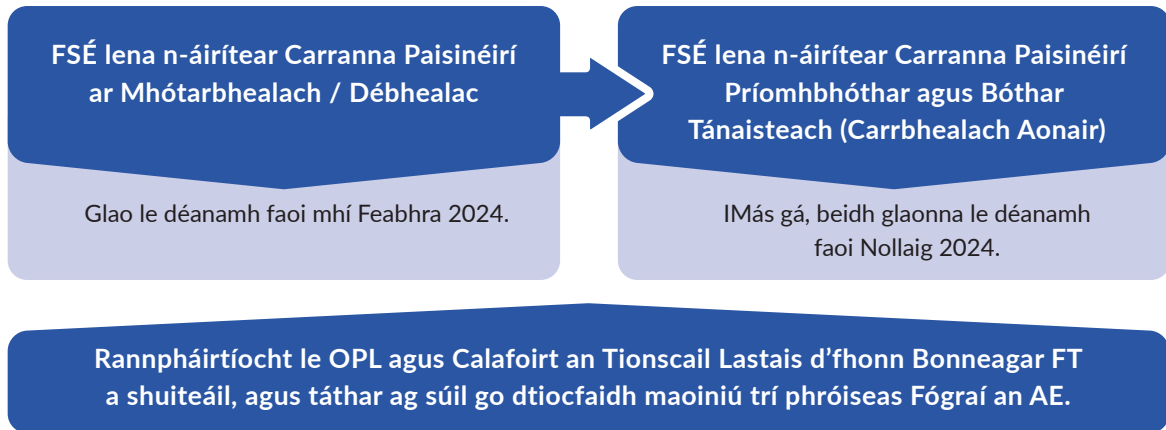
FSÉ lena n-áirítear Carranna Paisinéirí ar Mhótarbhealach / Débhealac

Glao le déanamh faoi mhí Feabhra 2024.

FSÉ lena n-áirítear Carranna Paisinéirí Príomhbhóthar agus Bóthar Tánaisteach (Carrbhealach Aonair)

IMás gá, beidh glaonna le déanamh faoi Nollaig 2024.

Rannpháirtíocht le OPL agus Calafoirt an Tionscail Lastais d'fhonn Bonneagar FT a shuiteáil, agus táthar ag súil go dtiocfaidh maoiniú trí phróiseas Fógraí an AE.